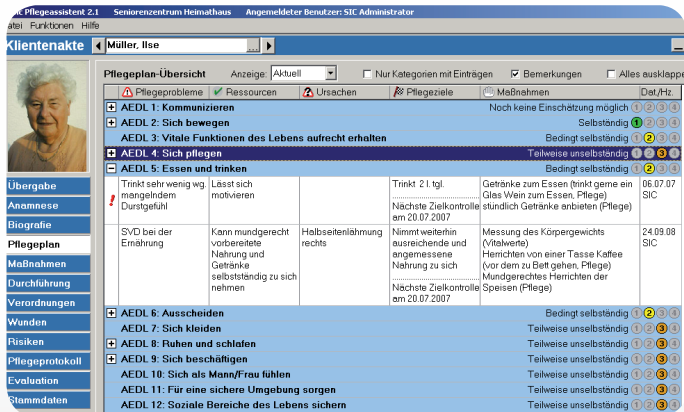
mt Pflegeassistent 2.1 Seniorenzentrum Heimathaus Angemeldeter Benutzer: SIC Administrator
atei Funktionen Hilfe

Klientenakte Müller, Ilse

Übergabe
Anamnese
Biografie
Pflegeplan
Maßnahmen
Durchführung
Verordnungen
Wunden
Risiken
Pflegeprotokoll
Evaluation
Stammdaten

Pflegeplan-Übersicht Anzeige: Aktuell Nur Kategorien mit Einträgen Bemerkungen Alles ausklapp

| Pflegeprobleme | Ressourcen | Ursachen | Pflegeziele | Maßnahmen | Dat./Hz. |
|---|---|---|---|---|---|
| AEDL 1: Kommunizieren | | | | Noch keine Einschätzung möglich | 1 2 3 4 |
| AEDL 2: Sich bewegen | | | | Selbständig | 1 2 3 4 |
| AEDL 3: Vitale Funktionen des Lebens aufrecht erhalten | | | | Bedingt selbständig | 1 2 3 4 |
| AEDL 4: Sich pflegen | | | | Teilweise unselbständig | 1 2 3 4 |
| AEDL 5: Essen und trinken | | | | Bedingt selbständig | 1 2 3 4 |
| ! Trinkt sehr wenig wg. mangelndem Durstgefühl | Lässt sich motivieren | | Trinkt 2 l. tgl. Nächste Zielkontrolle am 20.07.2007 | Getränke zum Essen (trinkt gerne ein Glas Wein zum Essen, Pflege) stündlich Getränke anbieten (Pflege) | 06.07.07 SIC |
| SVD bei der Ernährung | Kann mundgerecht vorbereitete Nahrung und Getränke selbstständig zu sich nehmen | Halbseitenlähmung rechts | Nimmt weiterhin ausreichende und angemessene Nahrung zu sich Nächste Zielkontrolle am 20.07.2007 | Messung des Körpergewichts (Vitalwerte) Herrichten von einer Tasse Kaffee (vor dem zu Bett gehen, Pflege) Mundgerechtes Herrichten der Speisen (Pflege) | 24.09.08 SIC |
| AEDL 6: Ausscheiden | | | | Bedingt selbständig | 1 2 3 4 |
| AEDL 7: Sich kleiden | | | | Teilweise unselbständig | 1 2 3 4 |
| AEDL 8: Ruhen und schlafen | | | | Teilweise unselbständig | 1 2 3 4 |
| AEDL 9: Sich beschäftigen | | | | Teilweise unselbständig | 1 2 3 4 |
| AEDL 10: Sich als Mann/Frau fühlen | | | | Teilweise unselbständig | 1 2 3 4 |
| AEDL 11: Für eine sichere Umgebung sorgen | | | | Teilweise unselbständig | 1 2 3 4 |
| AEDL 12: Soziale Bereiche des Lebens sichern | | | | Teilweise unselbständig | 1 2 3 4 |